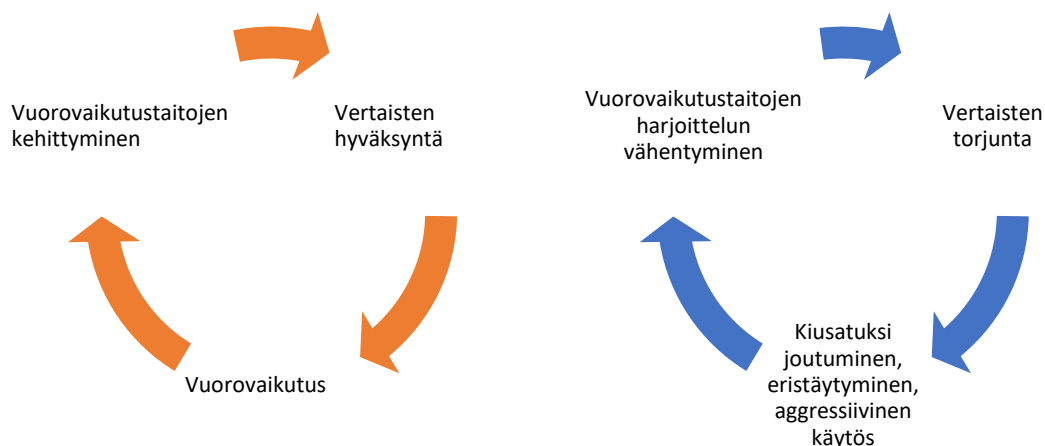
Vuorovaikutustaitojen kehittyminen

Vertaisten hyväksyntä

Vuorovaikutus

Vuorovaikutustaitojen harjoittelun vähentyminen

Vertaisten torjunta

Kiusatuksi joutuminen, eristäytyminen, aggressiivinen käytös